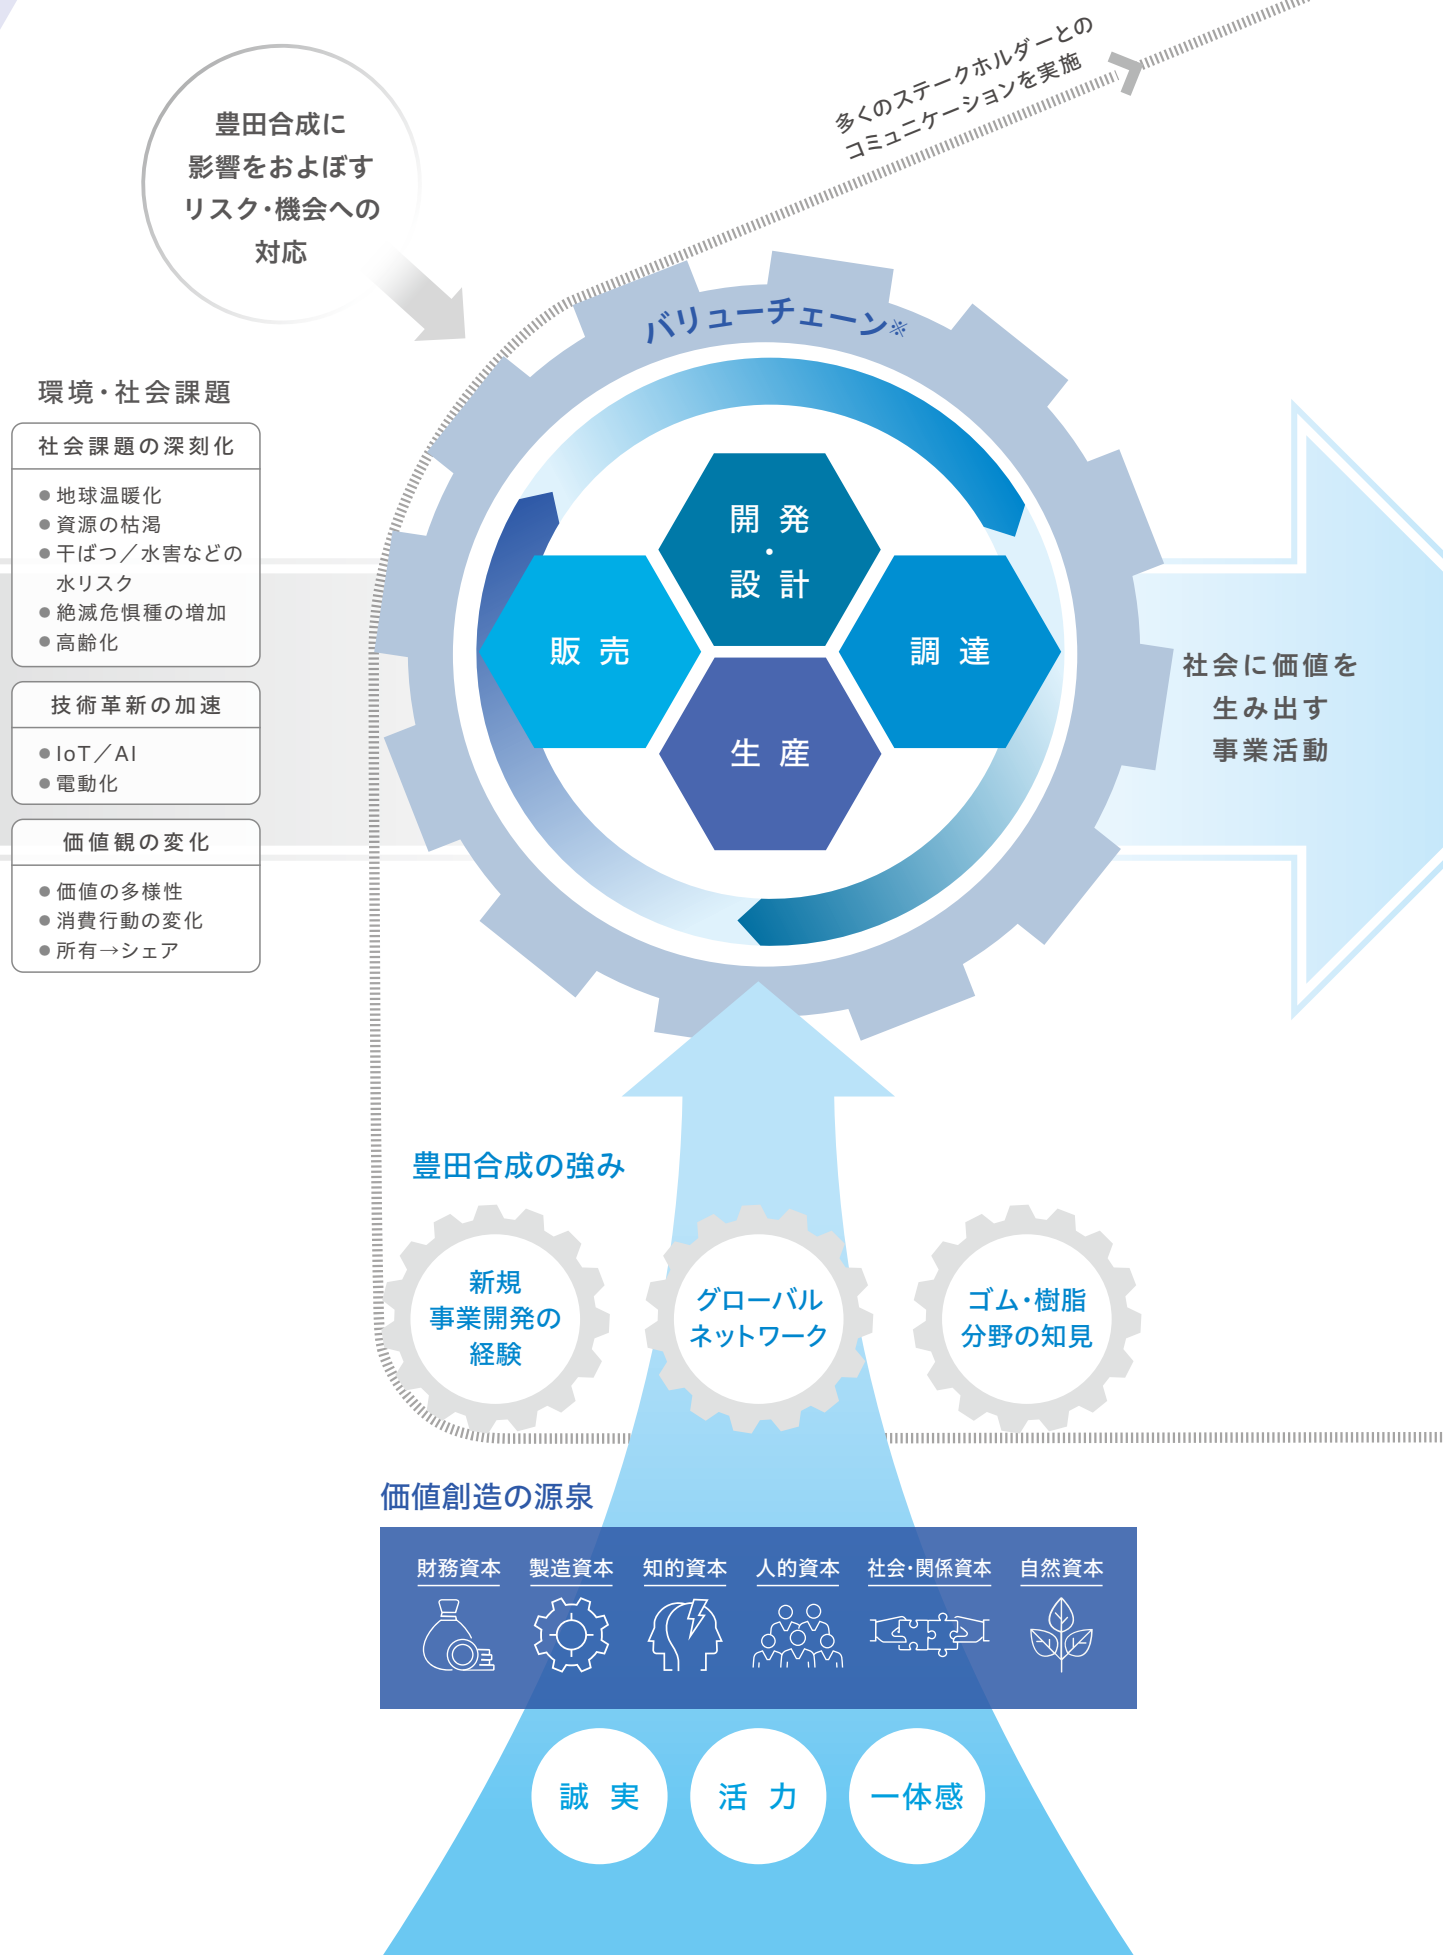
豊田合成に
影響をおよぼす
リスク・機会への
対応

多くのステークホルダーとの
コミュニケーションを実施

環境・社会課題

社会課題の深刻化
● 地球温暖化
● 資源の枯渇
● 干ばつ／水害などの水リスク
● 絶滅危惧種の増加
● 高齢化

技術革新の加速
● IoT／AI
● 電動化

価値観の変化
● 価値の多様性
● 消費行動の変化
● 所有→シェア

バリューチェーン※

開発
・
設計

販売

調達

生産

社会に価値を
生み出す
事業活動

豊田合成の強み

新規
事業開発の
経験

グローバル
ネットワーク

ゴム・樹脂
分野の知見

価値創造の源泉

財務資本
製造資本
知的資本
人的資本
社会・関係資本
自然資本

誠実
活力
一体感